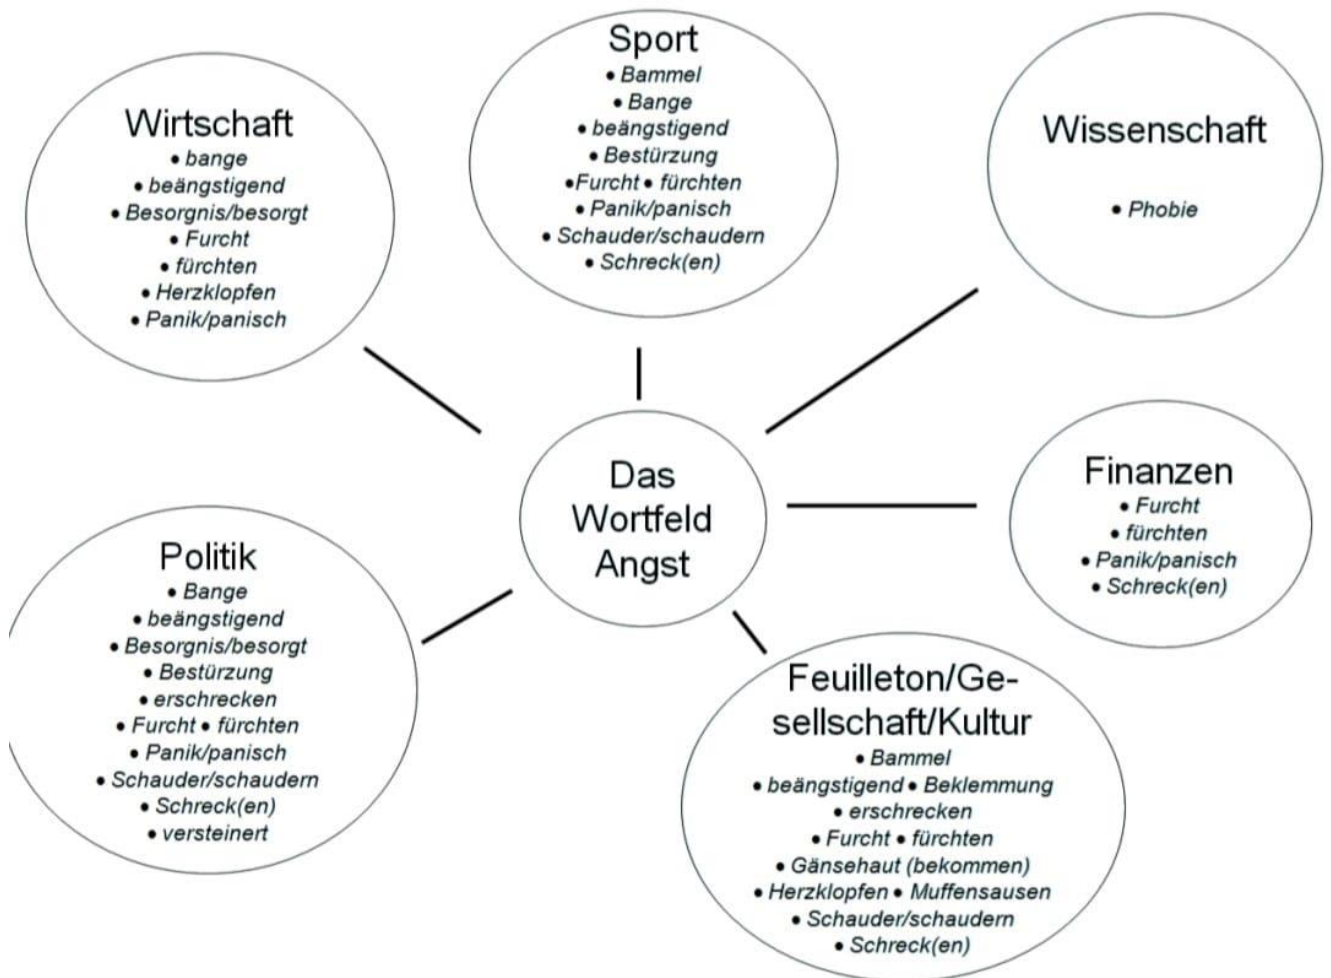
Sport
• Bammel
• Bange
• beängstigend
• Bestürzung
• Furcht • fürchten
• Panik/panisch
• Schauder/schaudern
• Schreck(en)

Wirtschaft
• bange
• beängstigend
• Besorgnis/besorgt
• Furcht
• fürchten
• Herzklopfen
• Panik/panisch

Wissenschaft
• Phobie

Das Wortfeld Angst

Finanzen
• Furcht
• fürchten
• Panik/panisch
• Schreck(en)

Politik
• Bange
• beängstigend
• Besorgnis/besorgt
• Bestürzung
• erschrecken
• Furcht • fürchten
• Panik/panisch
• Schauder/schaudern
• Schreck(en)
• versteinert

Feuilleton/Gesellschaft/Kultur
• Bammel
• beängstigend • Beklemmung
• erschrecken
• Furcht • fürchten
• Gänsehaut (bekommen)
• Herzklopfen • Muffensausen
• Schauder/schaudern
• Schreck(en)